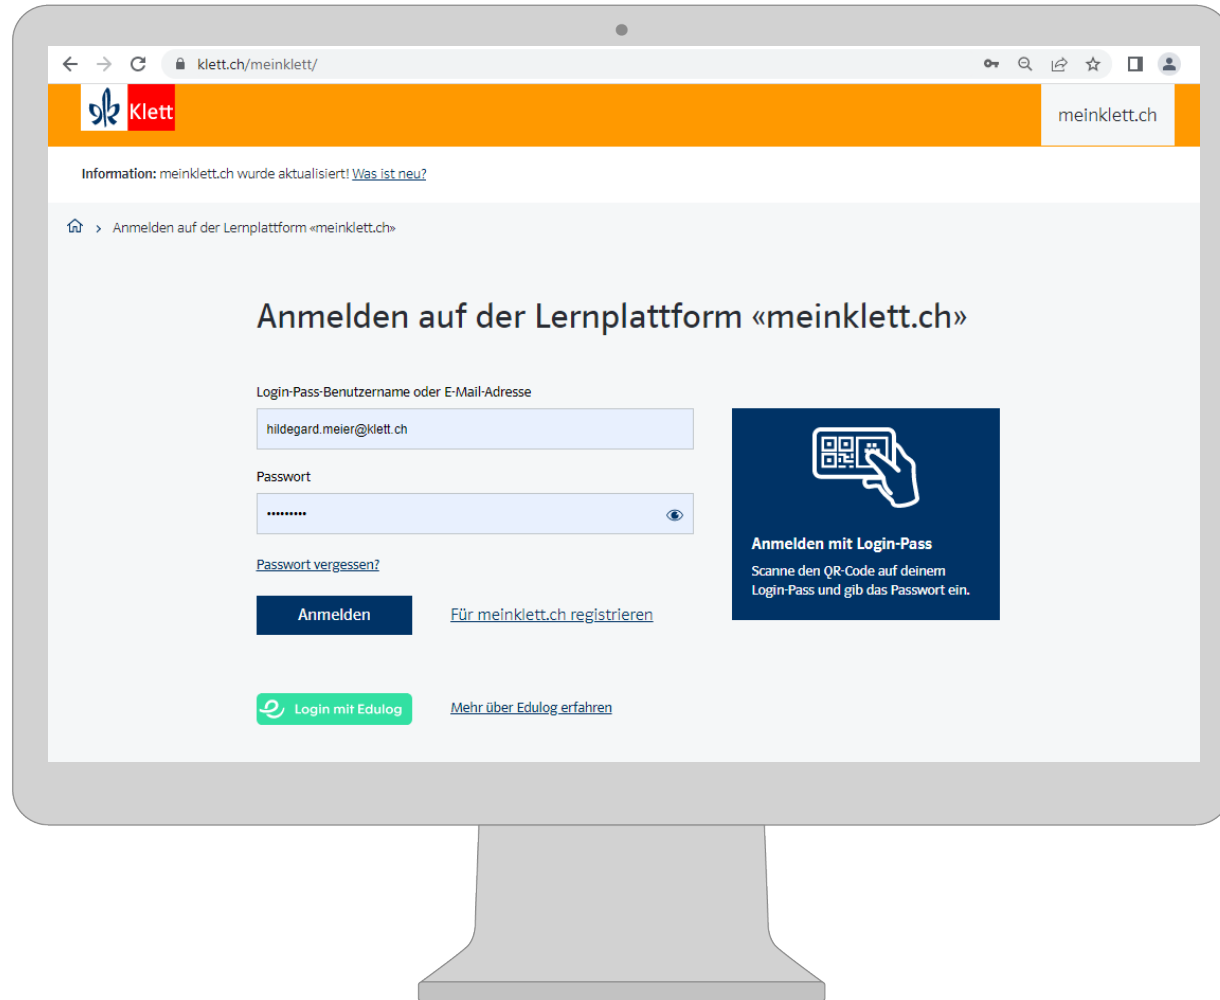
klett.ch/meinklett/

Klett

meinklett.ch

Information: meinklett.ch wurde aktualisiert! Was ist neu?

> Anmelden auf der Lernplattform «meinklett.ch»

Anmelden auf der Lernplattform «meinklett.ch»

Login-Pass-Benutzername oder E-Mail-Adresse

hildegard.meier@klett.ch

Passwort

•••••••••

Passwort vergessen?

Anmelden

Für meinklett.ch registrieren

Anmelden mit Login-Pass

Scanne den QR-Code auf deinem Login-Pass und gib das Passwort ein.

Login mit Edulog

Mehr über Edulog erfahren